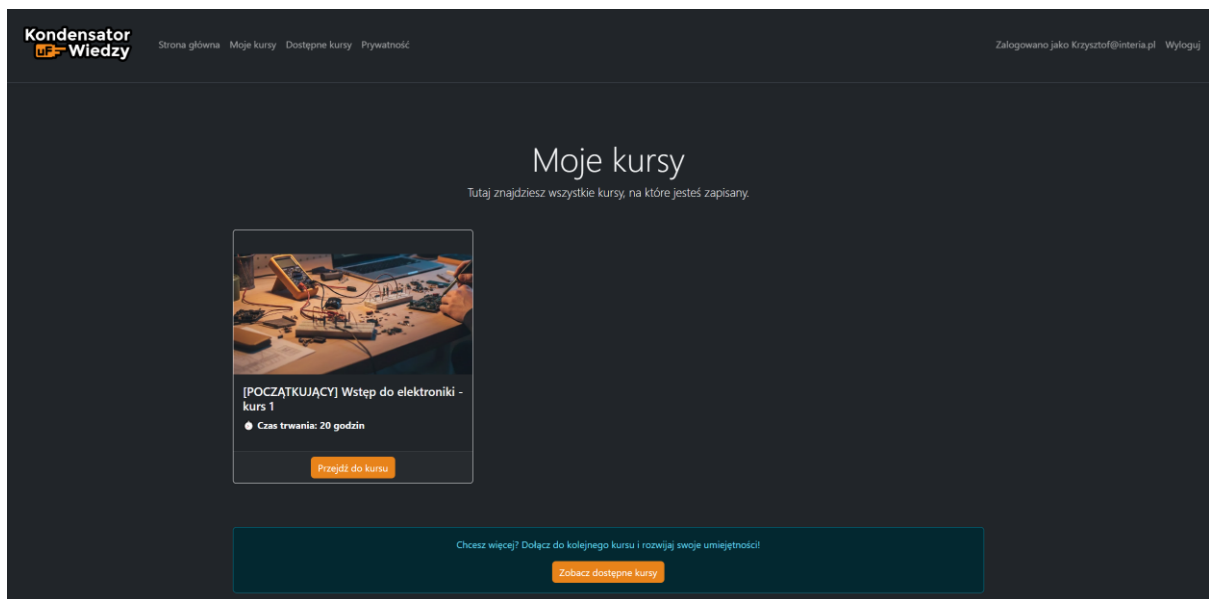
Kondensator uF Wiedzy

Strona główna Moje kursy Dostępne kursy Prywatność

Zalogowano jako Krzysztof@interia.pl Wyloguj

Moje kursy

Tutaj znajdziesz wszystkie kursy, na które jesteś zapisany.

[POCZĄTKUJĄCY] Wstęp do elektroniki - kurs 1

Czas trwania: 20 godzin

Przejdź do kursu

Chcesz więcej? Dołącz do kolejnego kursu i rozwijaj swoje umiejętności!

Zobacz dostępne kursy